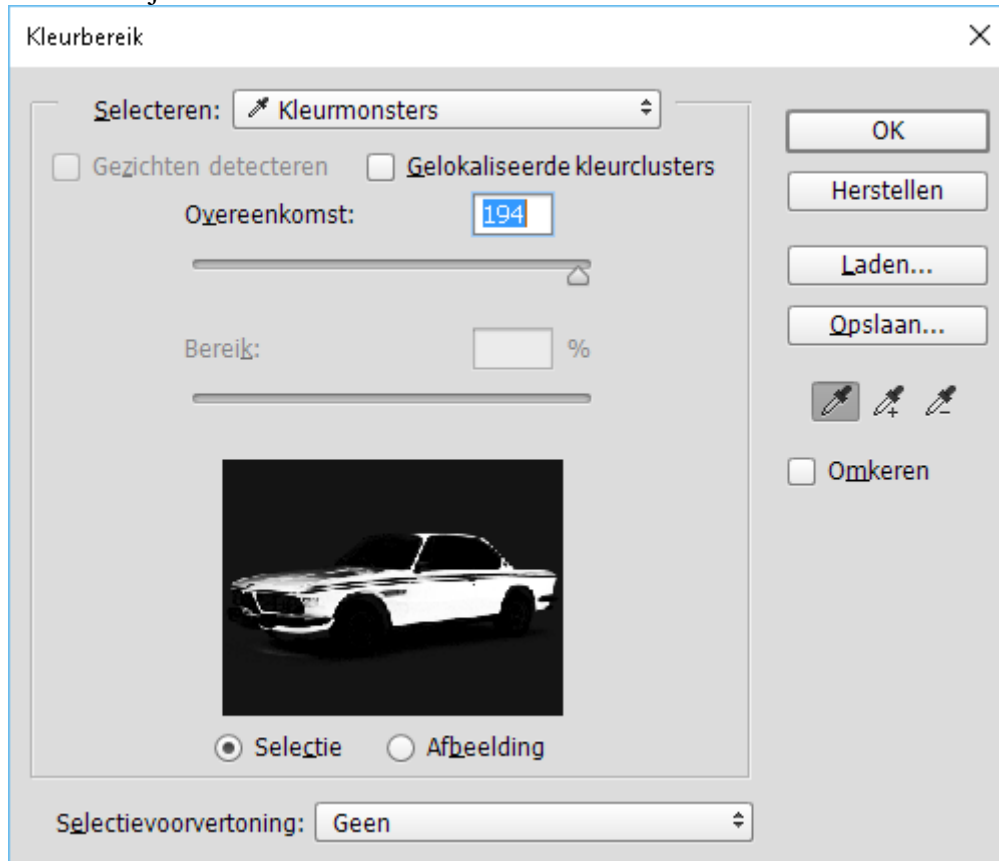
Kleurbereik

Selecteren: Kleurmonsters

Gezichten detecteren

Gelokaliseerde kleurclusters

Overeenkomst: 194

Bereik: %

Selectie

Afbeelding

Selectievoorvertoning: Geen

OK

Herstellen

Laden...

Opslaan...

Omkeren